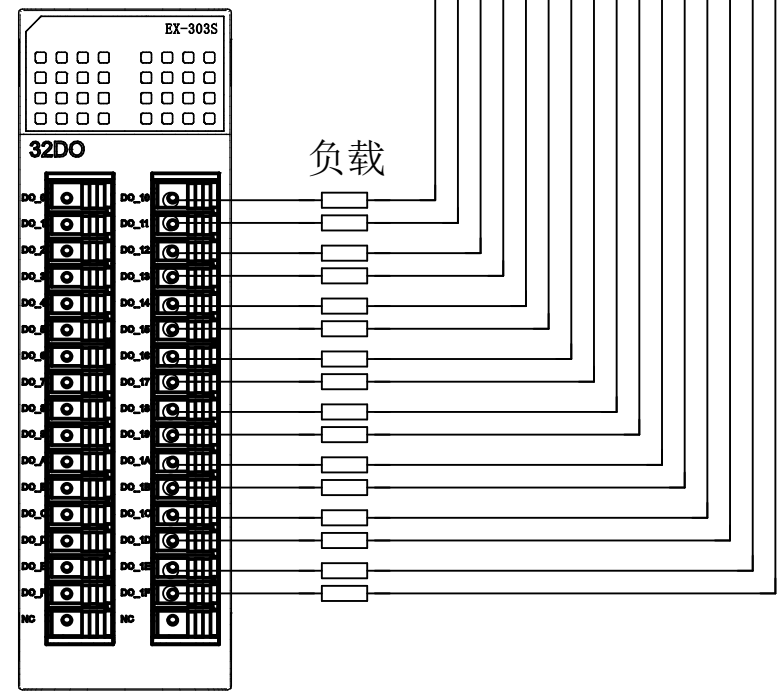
EX-303S

32DO

负载

DO_0
DO_1
DO_2
DO_3
DO_4
DO_5
DO_6
DO_7
DO_8
DO_9
DO_A
DO_B
DO_C
DO_D
DO_E
DO_F
NC

DO_10
DO_11
DO_12
DO_13
DO_14
DO_15
DO_16
DO_17
DO_18
DO_19
DO_1A
DO_1B
DO_1C
DO_1D
DO_1E
DO_1F
NC